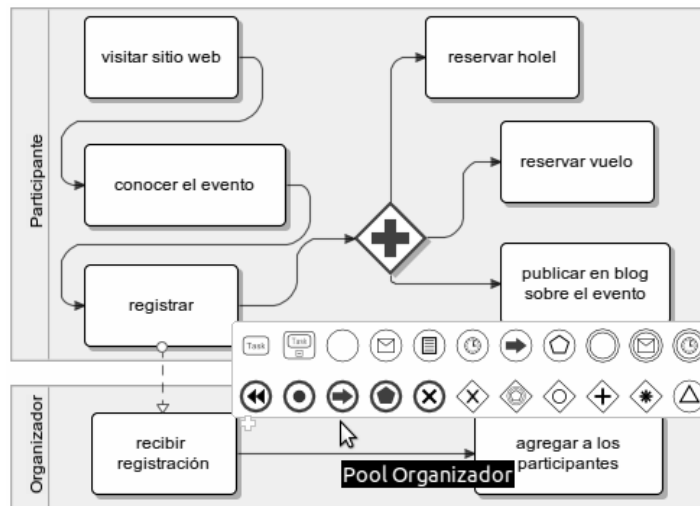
Participante

visitar sitio web

conocer el evento

registrar

reservar holel

reservar vuelo

publicar en blog sobre el evento

Task

Task

Organizador

recibir registración

agregar a los participantes

Pool Organizador